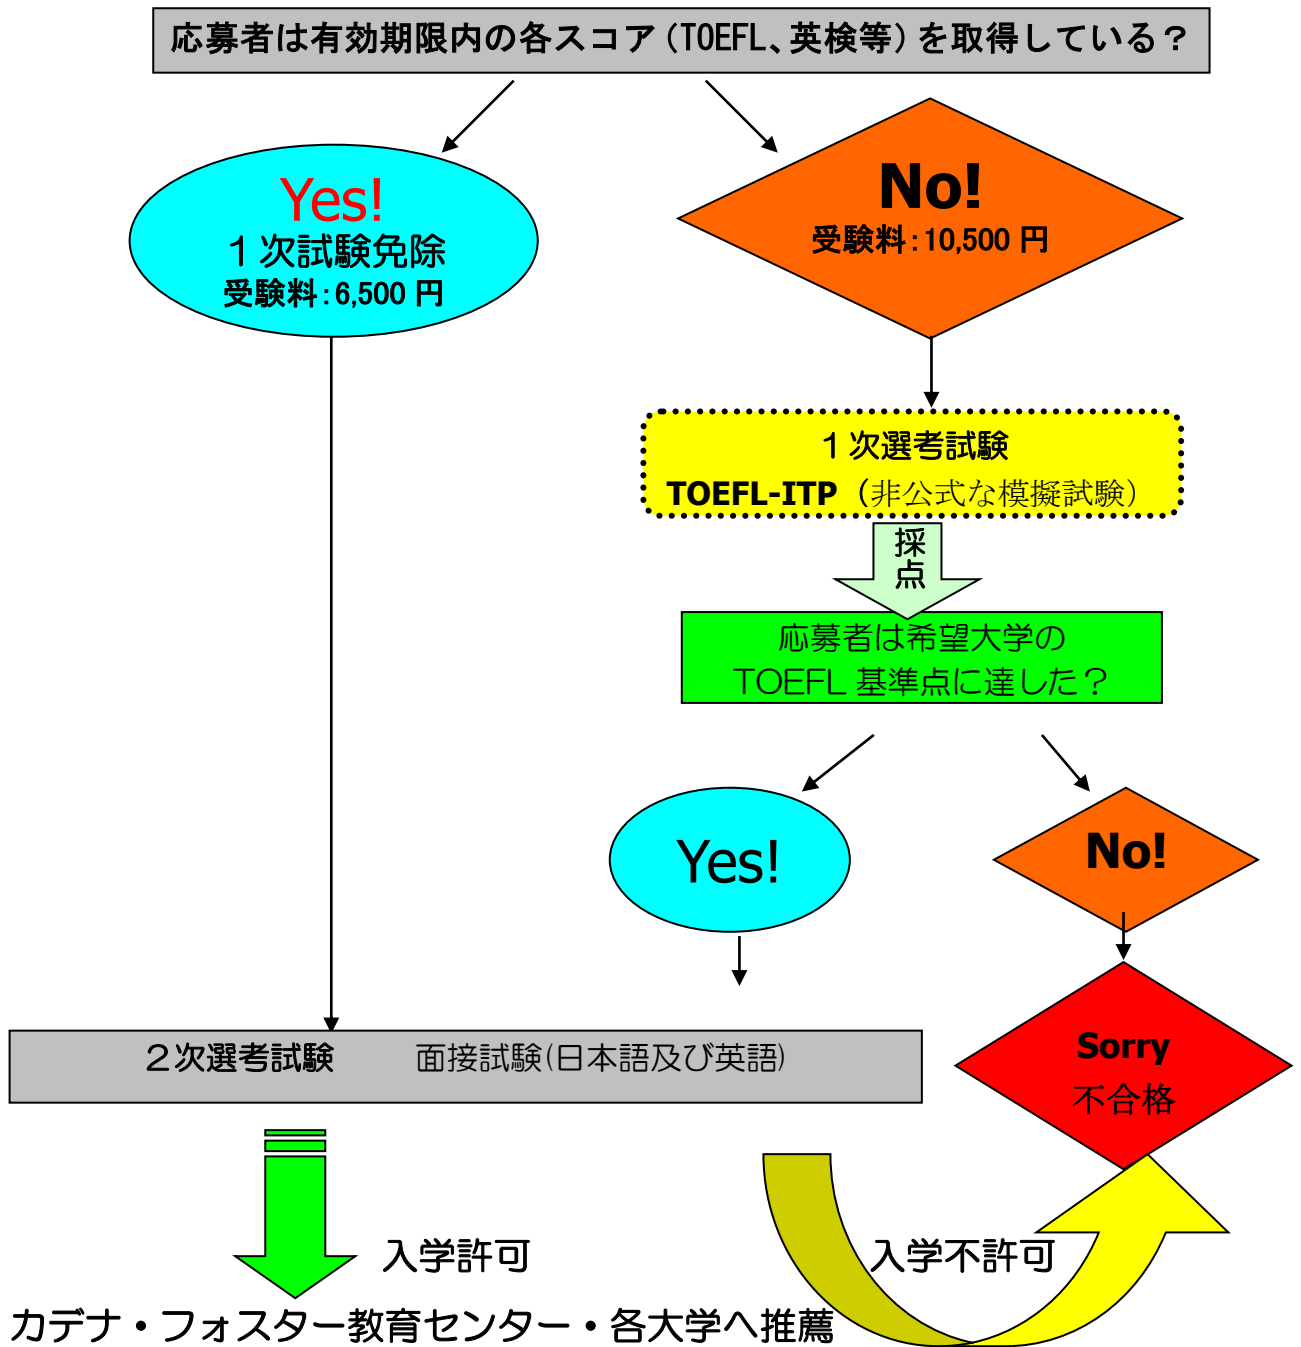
応募者は有効期限内の各スコア（TOEFL、英検等）を取得している？

Yes!
１次試験免除
受験料：6,500 円

No!
受験料：10,500 円

１次選考試験
TOEFL-ITP（非公式な模擬試験）

採点

応募者は希望大学の
TOEFL 基準点に達した？

Yes!

No!

Sorry
不合格

２次選考試験　面接試験(日本語及び英語)

入学許可

入学不許可

カデナ・フォスター教育センター・各大学へ推薦